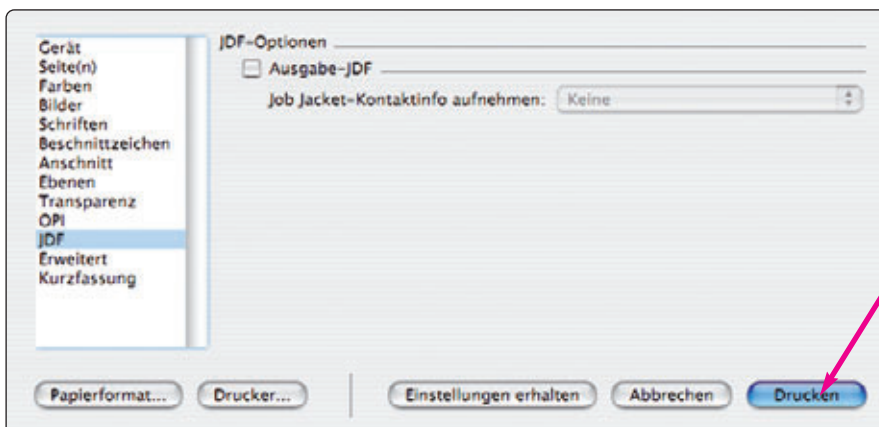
Gerät
Seite(n)
Farben
Bilder
Schriften
Beschnittzeichen
Anschnitt
Ebenen
Transparenz
OPI
JDF
Erweitert
Kurzfassung

JDF-Optionen

Ausgabe-JDF

Job Jacket-Kontaktinfo aufnehmen: Keine

Papierformat... Drucker... Einstellungen erhalten Abbrechen Drucken